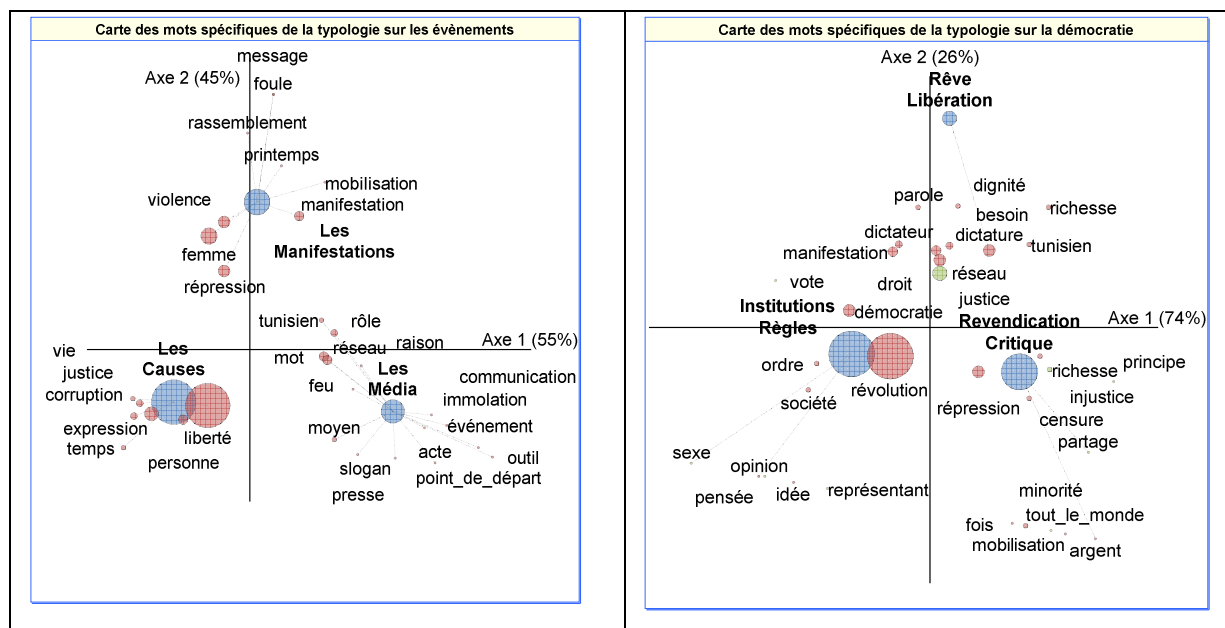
Carte des mots spécifiques de la typologie sur les évènements

message
Axe 2 (45%)
foule
rassemblement
printemps
mobilisation
violence
manifestation
Les Manifestations
femme
répression
tunisien
rôle
réseau
raison
Axe 1 (55%)
vie
Les Causes
mot
Les Média
justice
corruption
feu
communication
immolation
expression
temps
liberté
moyen
événement
personne
acte
outil
slogan
point_de_départ
presse

Carte des mots spécifiques de la typologie sur la démocratie

Axe 2 (26%)
Rêve Libération
dignité
parole
besoin
richesse
dictateur
dictature
manifestation
tunisien
réseau
vote
droit
justice
Institutions Règles
démocratie
Revendication Critique
Axe 1 (74%)
ordre
richesse
principe
révolution
répression
injustice
société
censure
partage
sexe
opinion
pensée
idée
représentant
minorité
tout_le_monde
fois
mobilisation
argent